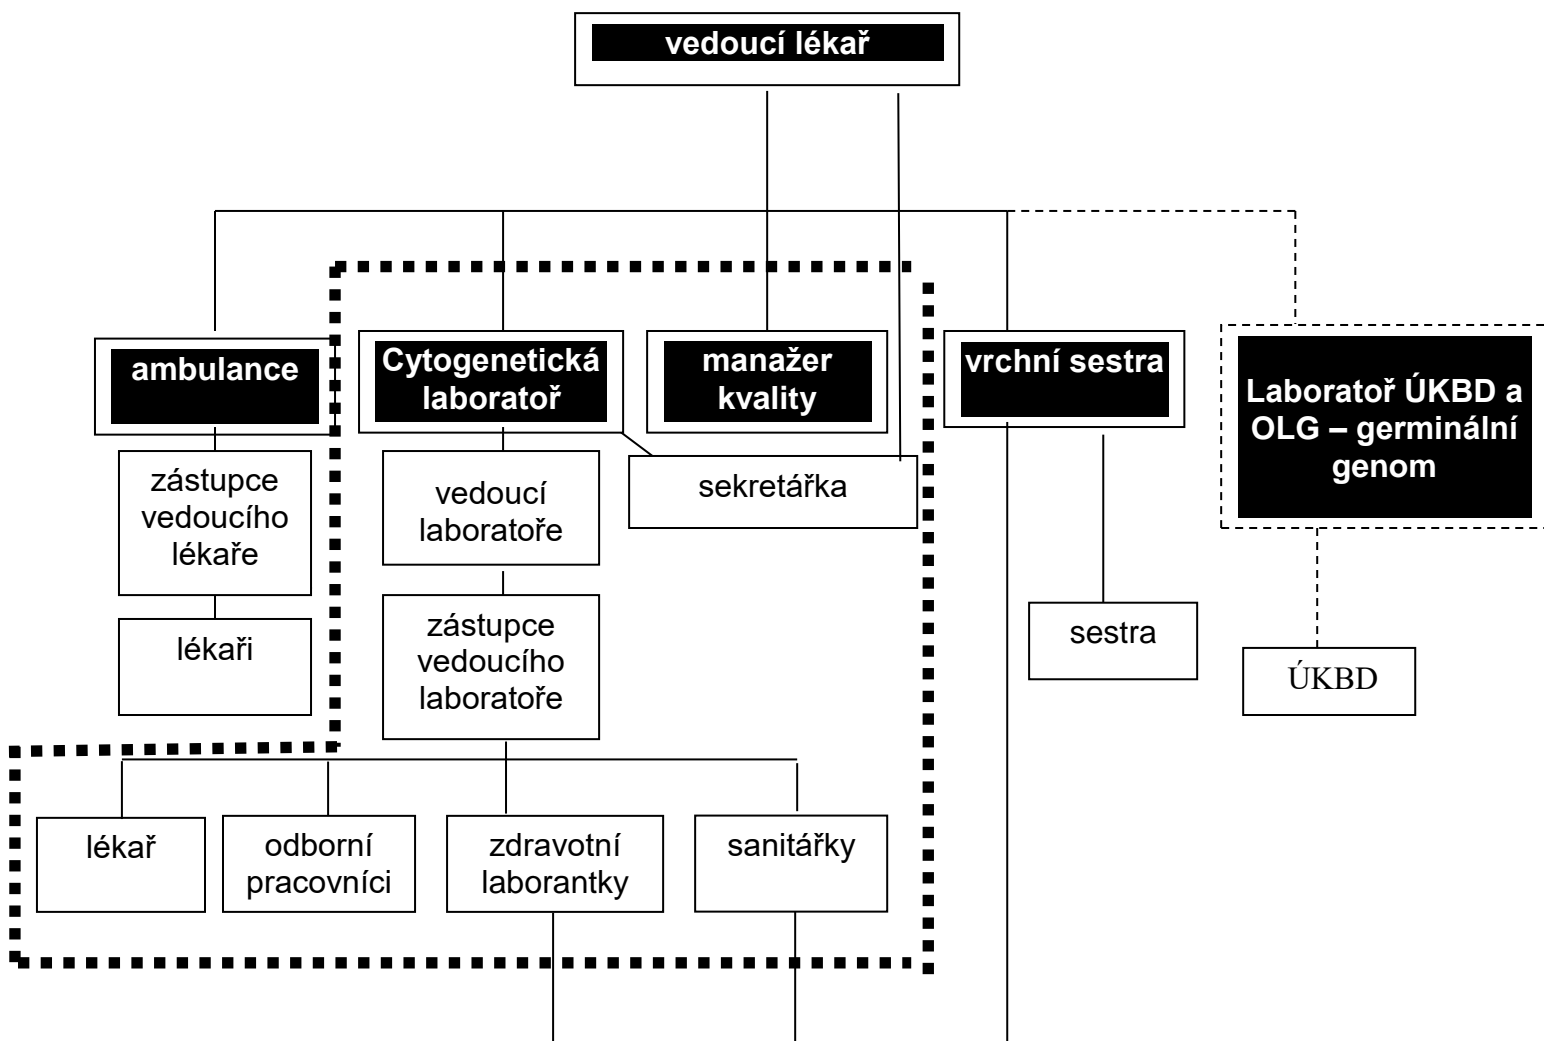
vedoucí lékař

ambulance

Cytogenetická laboratoř

manažer kvality

vrchní sestra

Laboratoř ÚKBD a OLG – germinální genom

zástupce vedoucího lékaře

vedoucí laboratoře

sekretářka

lékaři

zástupce vedoucího laboratoře

sestra

ÚKBD

lékař

odborní pracovníci

zdravotní laborantky

sanitářky